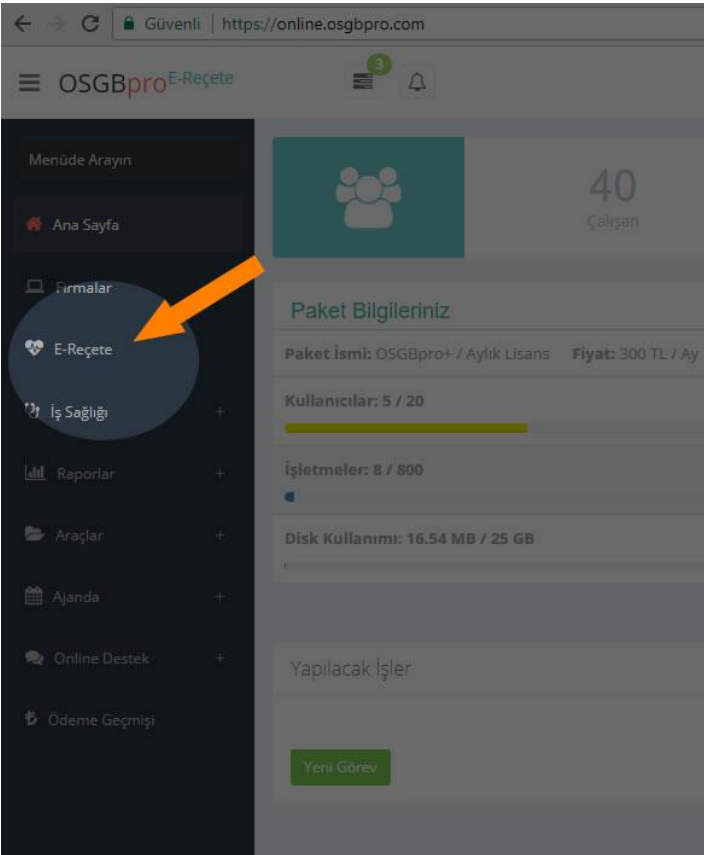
Güvenli | https://online.osgbpro.com

OSGBpro E-Reçete

3

Menüde Arayın

Ana Sayfa

Firmalar

E-Reçete

İş Sağlığı +

Raporlar +

Araçlar +

Ajanda +

Online Destek +

Ödeme Geçmişi

40
Çalışan

Paket Bilgileriniz

**Paket İsmi:** OSGBpro+ / Aylık Lisans **Fiyat:** 300 TL / Ay

**Kullanıcılar: 5 / 20**

**İşletmeler: 8 / 800**

**Disk Kullanımı: 16.54 MB / 25 GB**

Yapılacak İşler

Yeni Görev